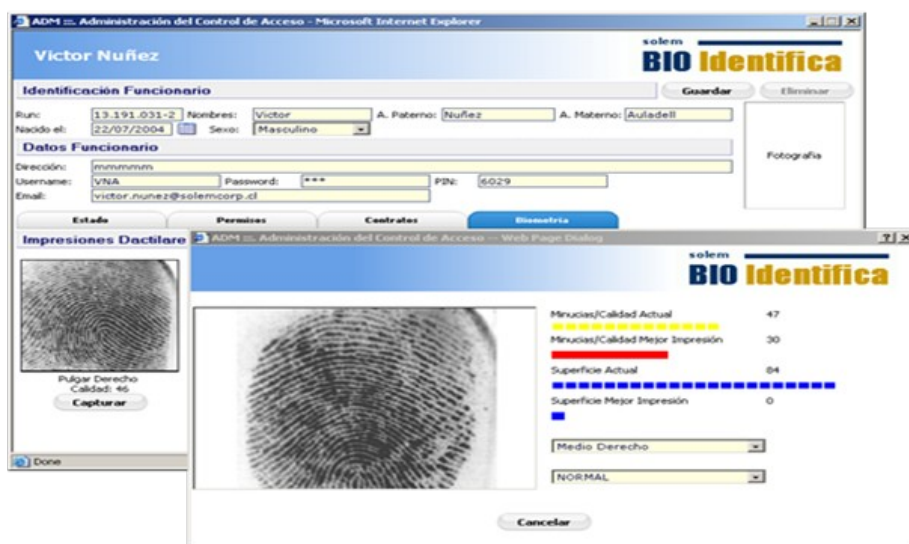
ADM :: Administración del Control de Acceso - Microsoft Internet Explorer

Victor Nuñez

solem
BIO Identifica

Identificación Funcionario

Guardar
Eliminar

Run: 13.191.031-2 Nombres: Victor A. Paterno: Nuñez A. Materno: Auladell
Nacido el: 22/07/2004 Sexo: Masculino

Fotografia

Datos Funcionario

Dirección: mmmmmm
Username: VNA Password: *** PIN: 6029
Email: victor.nunez@solemcorp.cl

Estado
Permisos
Contratos
Biometria

Impresiones Dactilare

Pulgar Derecho
Calidad: 46
Capturar

Done

ADM :: Administración del Control de Acceso -- Web Page Dialog

solem
BIO Identifica

Minucias/Calidad Actual 47
Minucias/Calidad Mejor Impresión 30
Superficie Actual 84
Superficie Mejor Impresión 0

Medio Derecho
NORMAL

Cancelar